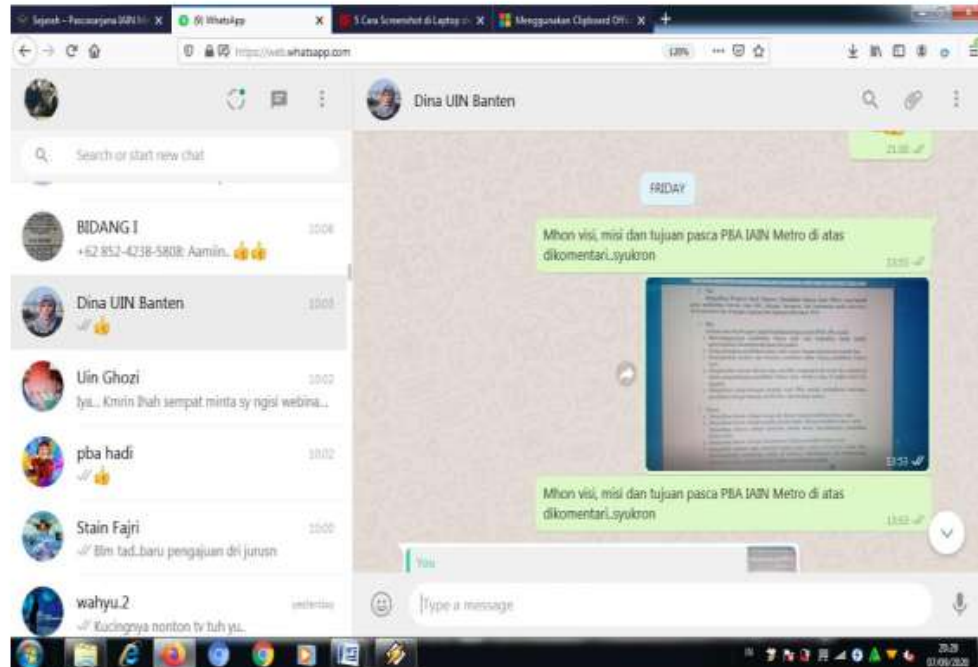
Sejarah - Pascasarjana IAIN M... ×
(9) WhatsApp ×
5 Cara Screenshot di Laptop ... ×
Menggunakan Clipboard Offi... ×

https://web.whatsapp.com
120%

Search or start new chat

BIDANG I 10:08
+62 852-4238-5808: Aamiin..

Dina UIN Banten 10:03

Uin Ghozi 10:02
Iya... Kmrin Ihah sempat minta sy ngisi webina...

pba hadi 10:02

Stain Fajri 10:00
Blm tad..baru pengajuan dri jurusn

wahyu.2 yesterday
Kucingnya nonton tv tuh yu..

Dina UIN Banten

21:00

FRIDAY

Mhon visi, misi dan tujuan pasca PBA IAIN Metro di atas dikomentari..syukron
13:51

13:51

Mhon visi, misi dan tujuan pasca PBA IAIN Metro di atas dikomentari..syukron
13:52

You

Type a message

20:28
07/09/2020